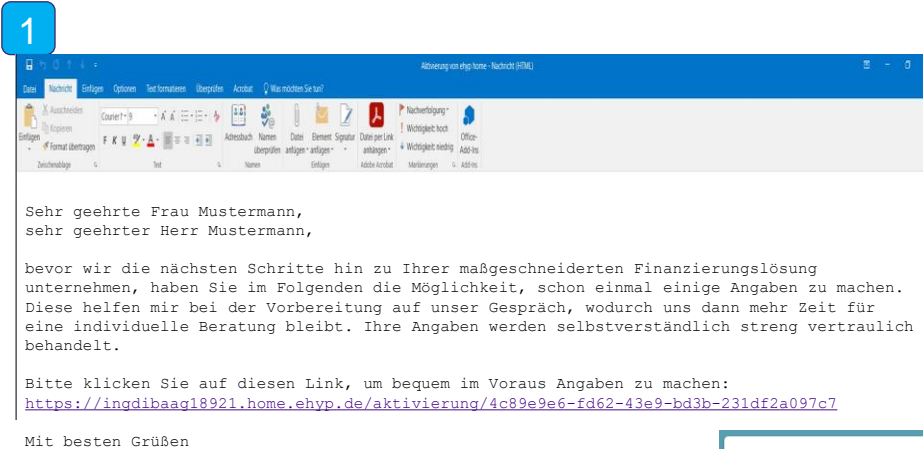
1

Aktivierung von ehyp home - Nachricht (HTML)

Datei Nachricht Einfügen Optionen Text formatieren Überprüfen Acrobat Was möchten Sie tun?

Einfügen Ausschneiden Kopieren Format übertragen Zwischenablage

Courier 9 A A F K U Text

Adressbuch Namen überprüfen Namen

Datei anfügen Element anfügen Signatur Einfügen

Datei per Link anhängen Adobe Acrobat

Nachverfolgung Wichtigkeit: hoch Wichtigkeit: niedrig Markierungen

Office-Add-Ins Add-Ins

Sehr geehrte Frau Mustermann,
sehr geehrter Herr Mustermann,

bevor wir die nächsten Schritte hin zu Ihrer maßgeschneiderten Finanzierungslösung unternehmen, haben Sie im Folgenden die Möglichkeit, schon einmal einige Angaben zu machen. Diese helfen mir bei der Vorbereitung auf unser Gespräch, wodurch uns dann mehr Zeit für eine individuelle Beratung bleibt. Ihre Angaben werden selbstverständlich streng vertraulich behandelt.

Bitte klicken Sie auf diesen Link, um bequem im Voraus Angaben zu machen:
https://ingdibaag18921.home.ehyp.de/aktivierung/4c89e9e6-fd62-43e9-bd3b-231df2a097c7

Mit besten Grüßen